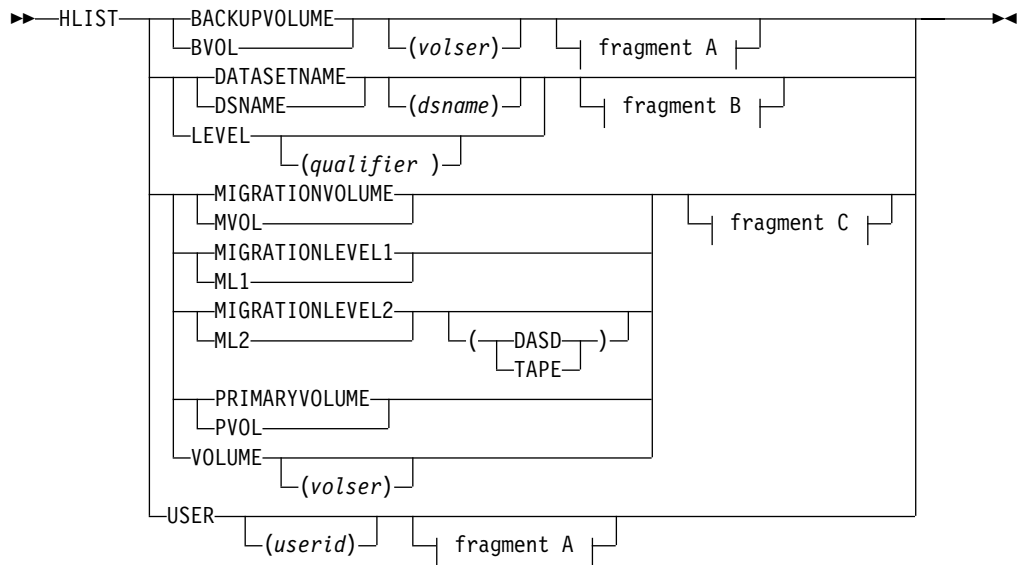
HLIST
BACKUPVOLUME
BVOL
(volser)
fragment A
DATASETNAME
DSNAME
(dsname)
fragment B
LEVEL
(qualifier )
MIGRATIONVOLUME
MVOL
fragment C
MIGRATIONLEVEL1
ML1
MIGRATIONLEVEL2
ML2
( DASD )
TAPE
PRIMARYVOLUME
PVOL
VOLUME
(volser)
USER
(userid)
fragment A